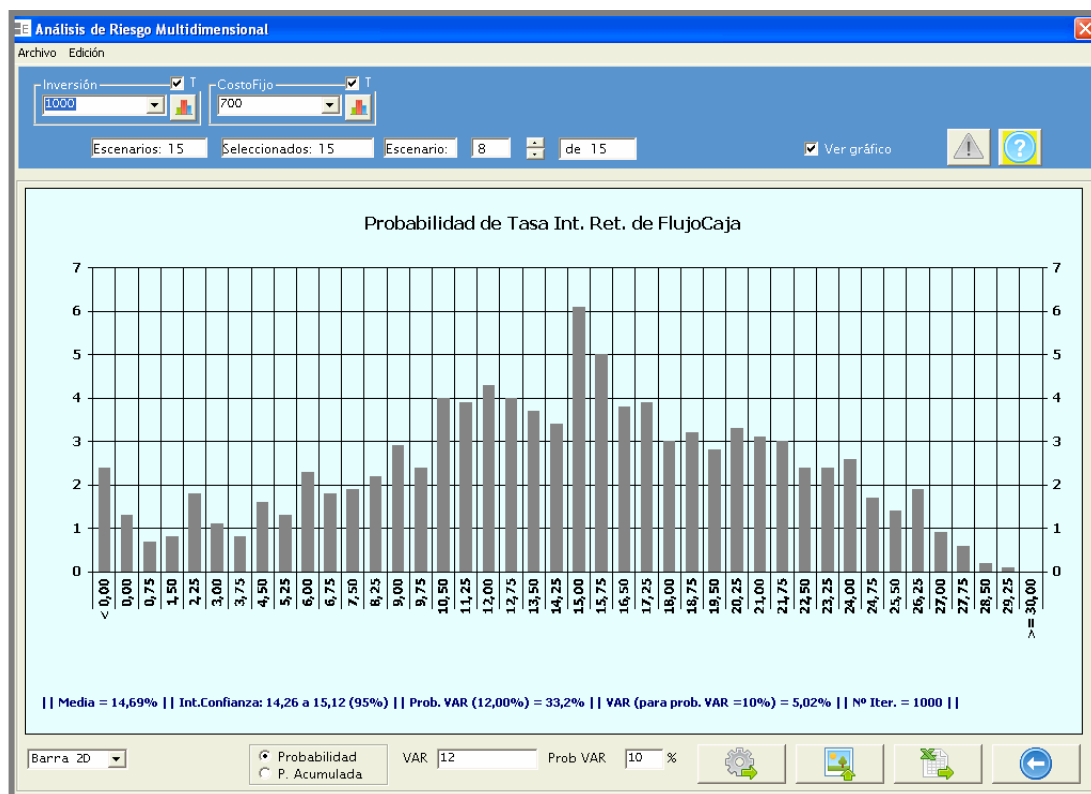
Análisis de Riesgo Multidimensional

Archivo Edición

Inversión T
1000

CostoFijo T
700

Escenarios: 15 Seleccionados: 15 Escenario: 8 de 15

Ver gráfico

Probabilidad de Tasa Int. Ret. de FlujoCaja

7 6 5 4 3 2 1 0

< 0,00 0,00 0,75 1,50 2,25 3,00 3,75 4,50 5,25 6,00 6,75 7,50 8,25 9,00 9,75 10,50 11,25 12,00 12,75 13,50 14,25 15,00 15,75 16,50 17,25 18,00 18,75 19,50 20,25 21,00 21,75 22,50 23,25 24,00 24,75 25,50 26,25 27,00 27,75 28,50 29,25 >= 30,00

|| Media = 14,69% || Int.Confianza: 14,26 a 15,12 (95%) || Prob. VAR (12,00%) = 33,2% || VAR (para prob. VAR =10%) = 5,02% || Nº Iter. = 1000 ||

Barra 2D

Probabilidad
P. Acumulada

VAR 12

Prob VAR 10 %